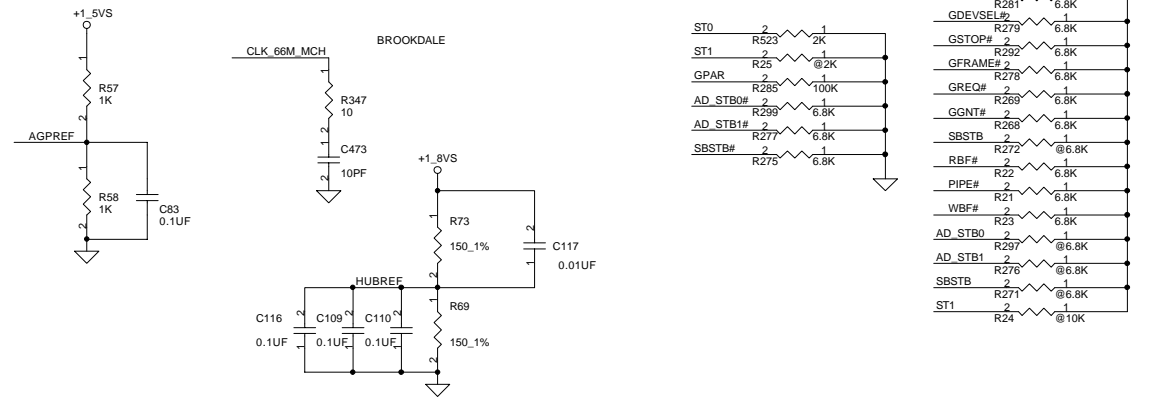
+1_5VS

1
R57
1K
2

AGPREF

1
R58
1K
2

C83
0.1UF

CLK_66M_MCH

BROOKDALE

R347
10
1
2

1
C473
10PF
2

+1_8VS

1
R73
150_1%
2

2
C117
0.01UF
1

HUBREF

C116
0.1UF

C109
0.1UF

C110
0.1UF

R69
150_1%
1
2

ST0 2 R523 1 2K
ST1 2 R25 1 @2K
GPAR 2 R285 1 100K
AD_STB0# 2 R299 1 6.8K
AD_STB1# 2 R277 1 6.8K
SBSTB# 2 R275 1 6.8K

R281 6.8K
GDEVSEL# 2 R279 1 6.8K
GSTOP# 2 R292 1 6.8K
GFRAME# 2 R278 1 6.8K
GREQ# 2 R269 1 6.8K
GGNT# 2 R268 1 6.8K
SBSTB 2 R272 1 @6.8K
RBF# 2 R22 1 6.8K
PIPE# 2 R21 1 6.8K
WBF# 2 R23 1 6.8K
AD_STB0 2 R297 1 @6.8K
AD_STB1 2 R276 1 @6.8K
SBSTB 2 R271 1 @6.8K
ST1 2 R24 1 @10K